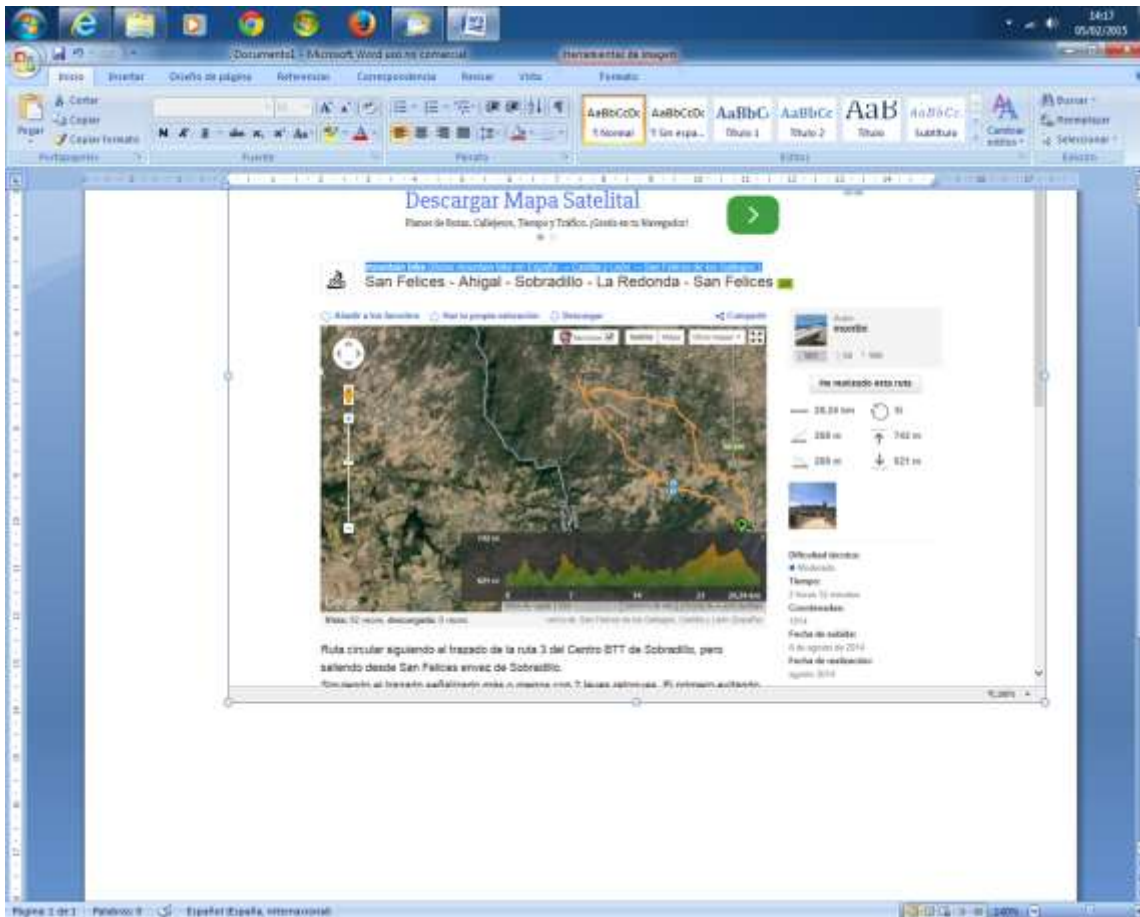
Documento1 - Microsoft Word uso no comercial

Herramientas de imagen

Inicio Insertar Diseño de página Referencias Correspondencia Revisar Vista Formato

Pegar Cortar Copiar Copiar formato

Portapapeles Fuente Párrafo

AaBbCcDc ¶ Normal AaBbCcDc ¶ Sin espa... AaBbC Título 1 AaBbCc Título 2 AaB Título AaBbCc Subtítulo

Cambiar estilos

Estilos

Buscar Reemplazar Seleccionar

Edición

14:17 05/02/2015

Descargar Mapa Satelital

Planos de Rutas, Callejeros, Tiempo y Tráfico. ¡Gratis en tu Navegador!

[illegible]

San Felices - Ahigal - Sobradillo - La Redonda - San Felices

Añadir a tus favoritos Haz tu propia valoración Descargar Compartir

He realizado esta ruta

26,24 km 742 m 521 m

Dificultad técnica: Moderado

Tiempo:

Coordenadas:

Fecha de subida:

Fecha de realización:

Vista: 52 veces, descargada: 0 veces

Ruta circular siguiendo el trazado de la ruta 3 del Centro BTT de Sobradillo, pero saliendo desde San Felices envez de Sobradillo.

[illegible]

Página 1 de 1 Palabras: 0 Español (España, internacional) 140%